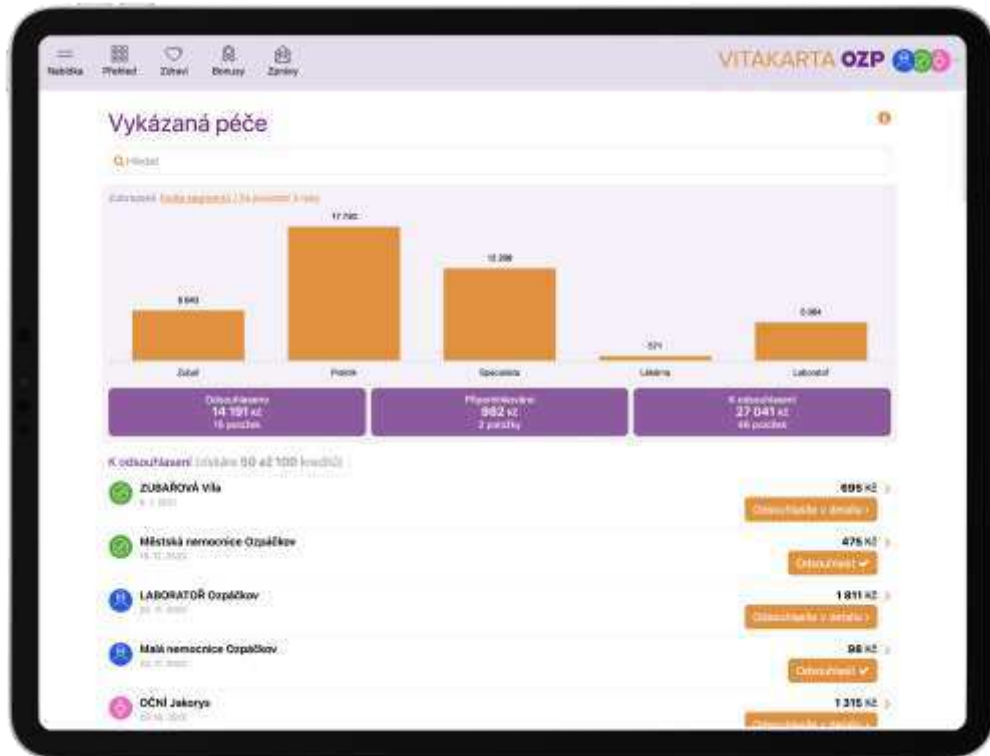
Nabídka Přehled Zdraví Bonusy Zprávy

VITAKARTA OZP

Vykázaná péče

Hledat

Zobrazení: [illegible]

17 793

12 286

5 643

5 984

571

Zubař Praktik Specialista Lékárna Laboratoř

Odsouhlaseno
14 191 Kč
15 položek

Připomínkováno
982 Kč
2 položky

K odsouhlasení
27 041 Kč
46 položek

K odsouhlasení (získáte 50 až 100 kreditů)

ZUBAŘOVÁ Vila
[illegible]
695 Kč
Odsouhlaste v detailu

Městská nemocnice Ozpáčkov
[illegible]
475 Kč
Odsouhlasit

LABORATOŘ Ozpáčkov
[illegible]
1 811 Kč
Odsouhlaste v detailu

Malá nemocnice Ozpáčkov
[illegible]
98 Kč
Odsouhlasit

OČNÍ Jakoryo
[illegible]
1 315 Kč
Odsouhlaste v detailu